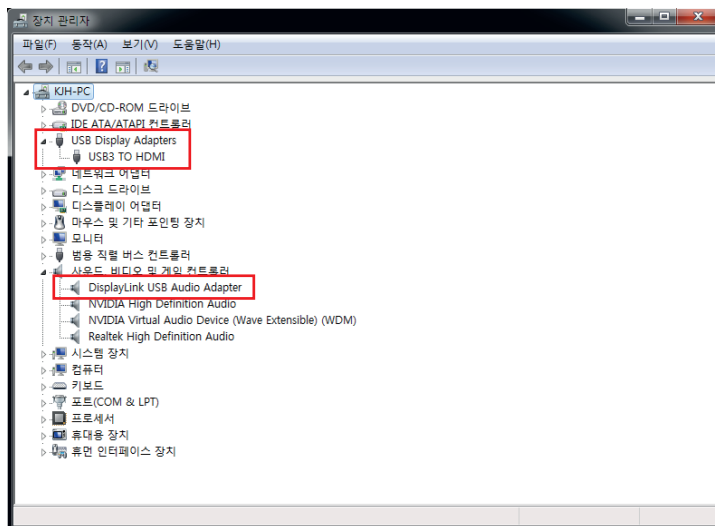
장치 관리자

파일(F) 동작(A) 보기(V) 도움말(H)

KJH-PC
DVD/CD-ROM 드라이브
IDE ATA/ATAPI 컨트롤러
USB Display Adapters
USB3 TO HDMI
네트워크 어댑터
디스크 드라이브
디스플레이 어댑터
마우스 및 기타 포인팅 장치
모니터
범용 직렬 버스 컨트롤러
사운드, 비디오 및 게임 컨트롤러
DisplayLink USB Audio Adapter
NVIDIA High Definition Audio
NVIDIA Virtual Audio Device (Wave Extensible) (WDM)
Realtek High Definition Audio
시스템 장치
컴퓨터
키보드
포트(COM & LPT)
프로세서
휴대용 장치
휴먼 인터페이스 장치